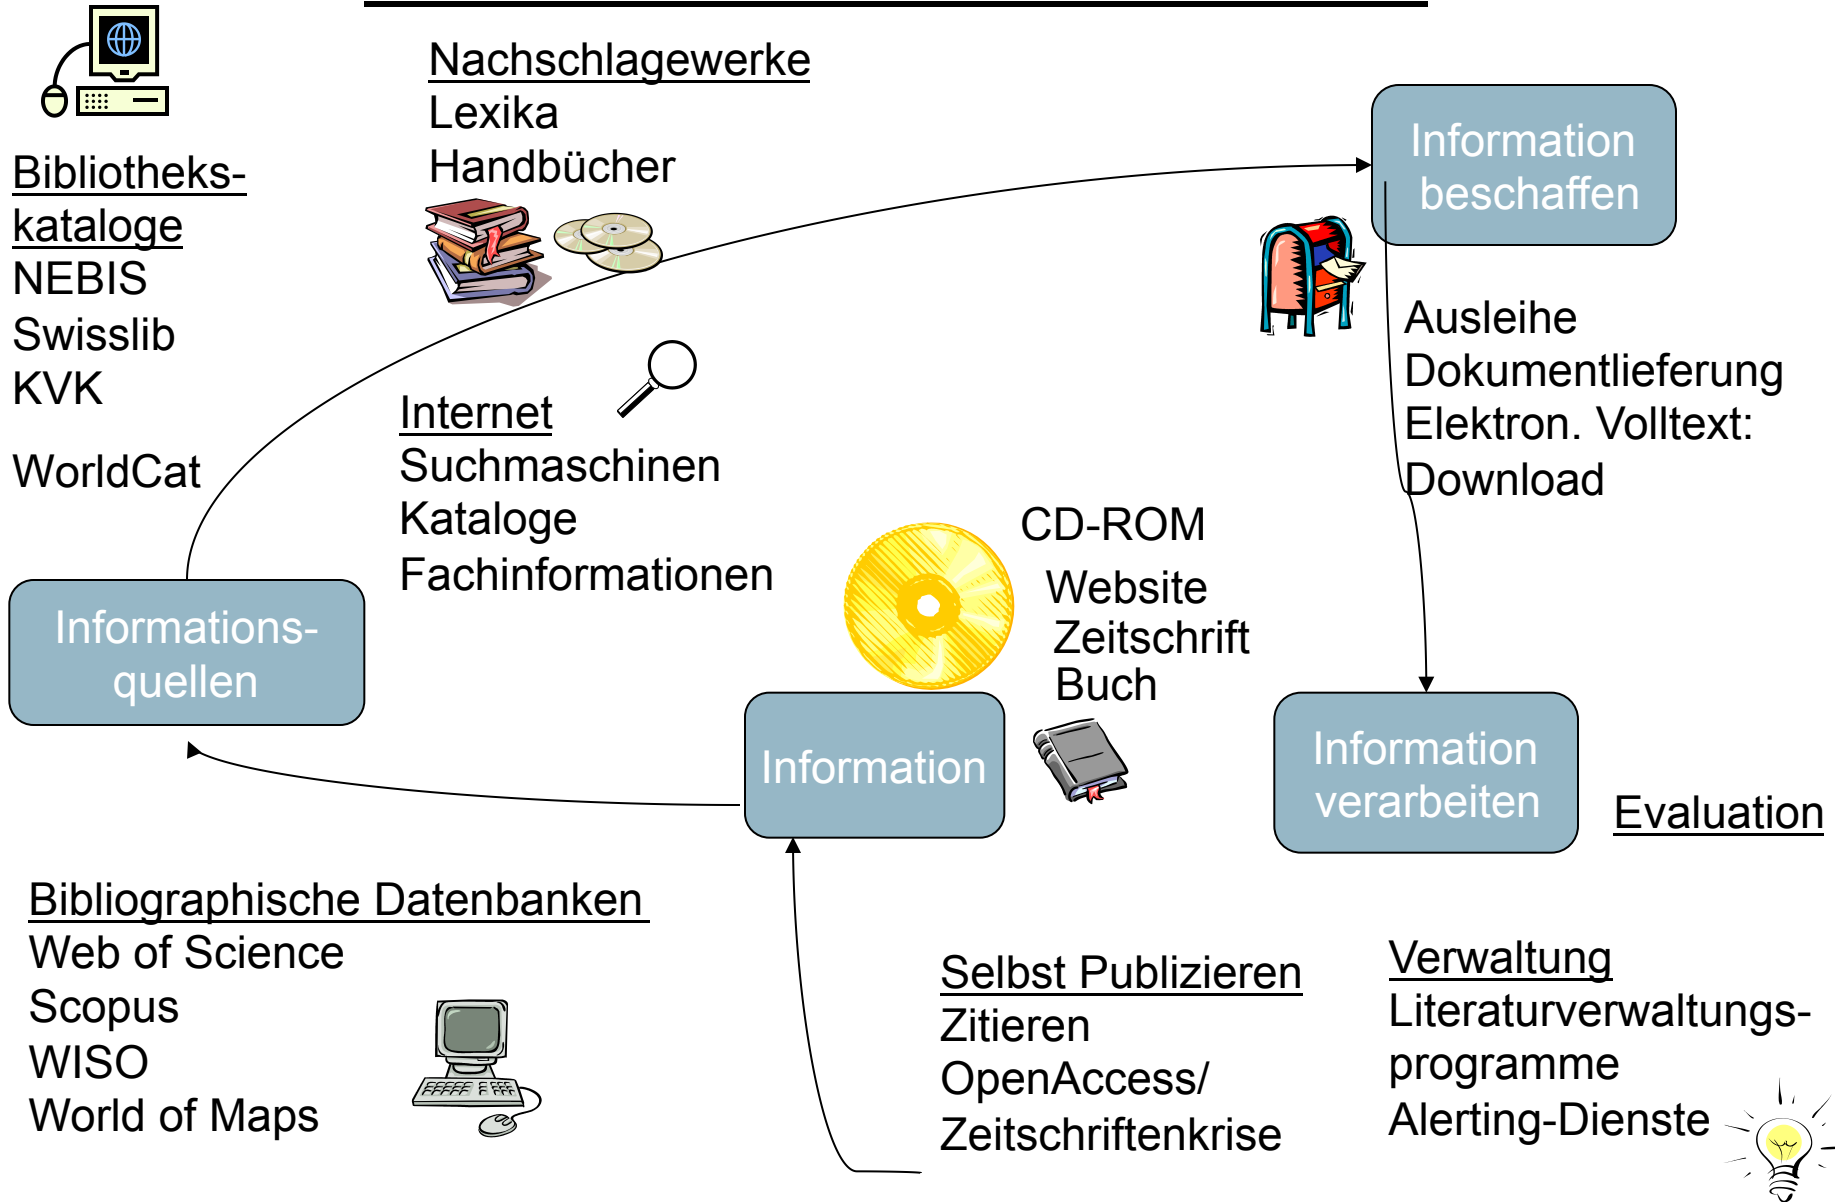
Nachschlagewerke
Lexika
Handbücher

Bibliotheks-kataloge
NEBIS
Swisslib
KVK

WorldCat

Information beschaffen

Ausleihe
Dokumentlieferung
Elektron. Volltext: Download

Internet
Suchmaschinen
Kataloge
Fachinformationen

CD-ROM
Website
Zeitschrift
Buch

Informations-quellen

Information

Information verarbeiten

Evaluation

Bibliographische Datenbanken
Web of Science
Scopus
WISO
World of Maps

Selbst Publizieren
Zitieren
OpenAccess/
Zeitschriftenkrise

Verwaltung
Literaturverwaltungs-programme
Alerting-Dienste